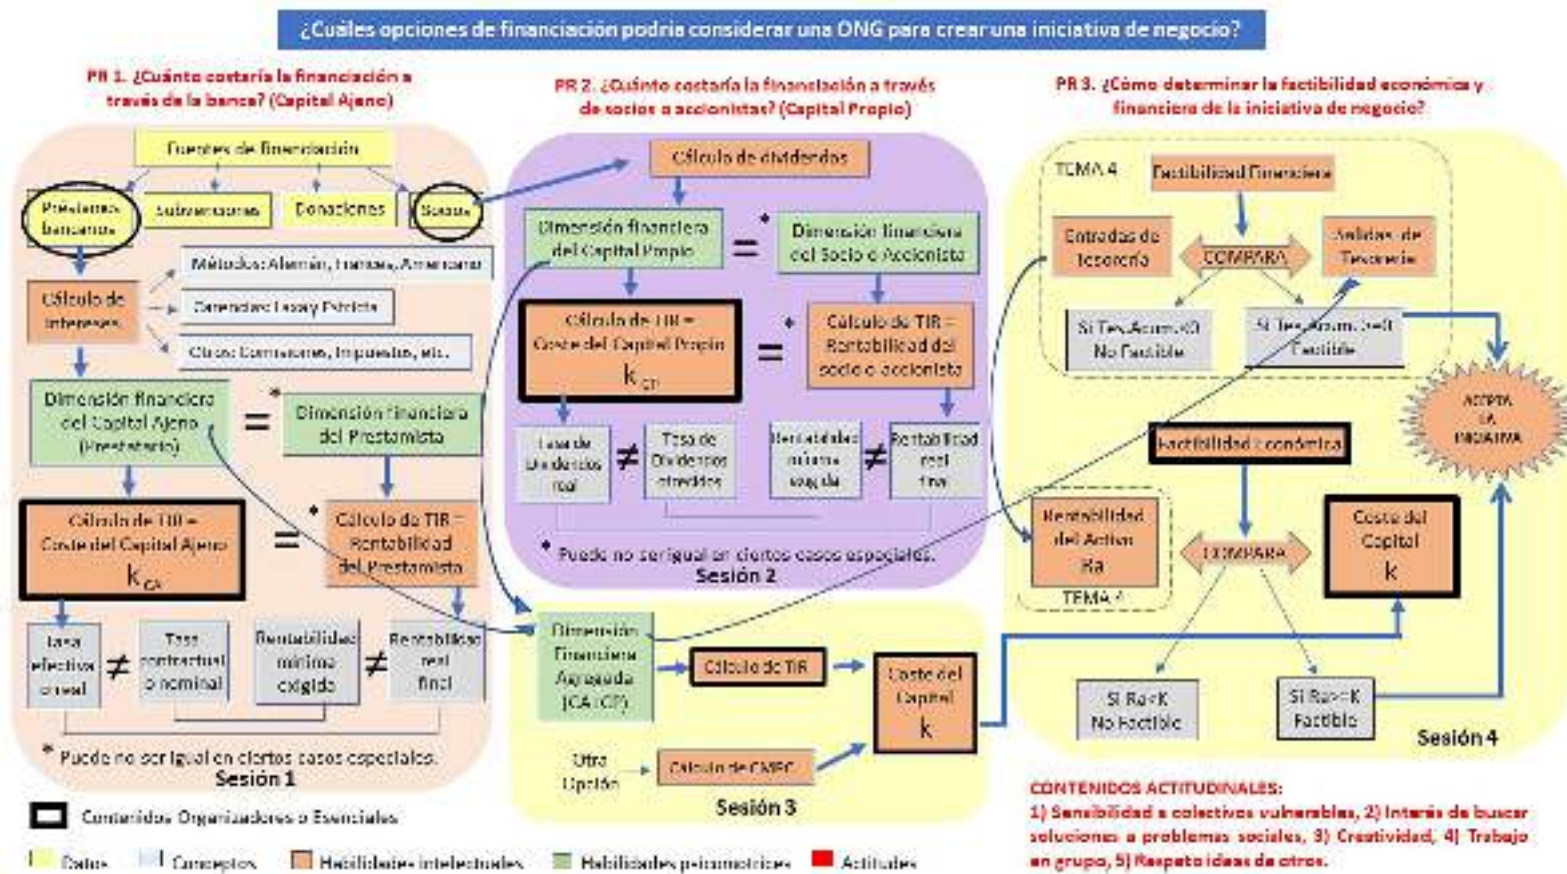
¿Cuáles opciones de financiación podría considerar una ONG para crear una iniciativa de negocio?

PR 1. ¿Cuánto costaría la financiación a través de la banca? (Capital Ajeno)

Fuentes de financiación

Préstamos bancarios

Subvenciones

Donaciones

Socios

Cálculo de intereses

Métodos: Alemán, Francés, Americano

Calendario Lineal y Efectivo

Otros: Comisiones, Impuestos, etc.

Dimensión financiera del Capital Ajeno (Prestatario)

=*

Dimensión financiera del Prestamista

Cálculo de TIR = Coste del Capital Ajeno $k_{CA}$

=*

Cálculo de TIR = Rentabilidad del Prestamista

Tasa efectiva o real

≠

Tasa contractual o nominal

Rentabilidad mínima exigida

≠

Rentabilidad real final

* Puede no ser igual en ciertos casos especiales.

Sesión 1

PR 2. ¿Cuánto costaría la financiación a través de socios o accionistas? (Capital Propio)

Cálculo de dividendos

Dimensión financiera del Capital Propio

=*

Dimensión financiera del Socio o Accionista

Cálculo de TIR = Coste del Capital Propio $k_{CP}$

=*

Cálculo de TIR = Rentabilidad del socio o accionista

Tasa de Dividendos real

≠

Tasa de Dividendos ofrecidos

Rentabilidad mínima exigida

≠

Rentabilidad real final

* Puede no ser igual en ciertos casos especiales.

Sesión 2

Dimensión Financiera Agregada (CA+CP)

Cálculo de TIR

Coste del Capital k

Otra Opción

Cálculo de CMPC

Sesión 3

PR 3. ¿Cómo determinar la factibilidad económica y financiera de la iniciativa de negocio?

TEMA 4

Factibilidad Financiera

Entradas de Tesorería

COMPARA

Salidas de Tesorería

Si Tes.Acum.<0 No Factible

Si Tes.Acum.>=0 Factible

ACEPTA LA INICIATIVA

Factibilidad Económica

Rentabilidad del Activo Ra

TEMA 4

COMPARA

Coste del Capital k

Si Ra<K No Factible

Si Ra>=K Factible

Sesión 4

Contenidos Organizadores o Esenciales

Datos

Conceptos

Habilidades intelectuales

Habilidades psicomotrices

Actitudes

CONTENIDOS ACTITUDINALES:
1) Sensibilidad a colectivos vulnerables, 2) Interés de buscar soluciones a problemas sociales, 3) Creatividad, 4) Trabajo en grupo, 5) Respeto ideas de otros.